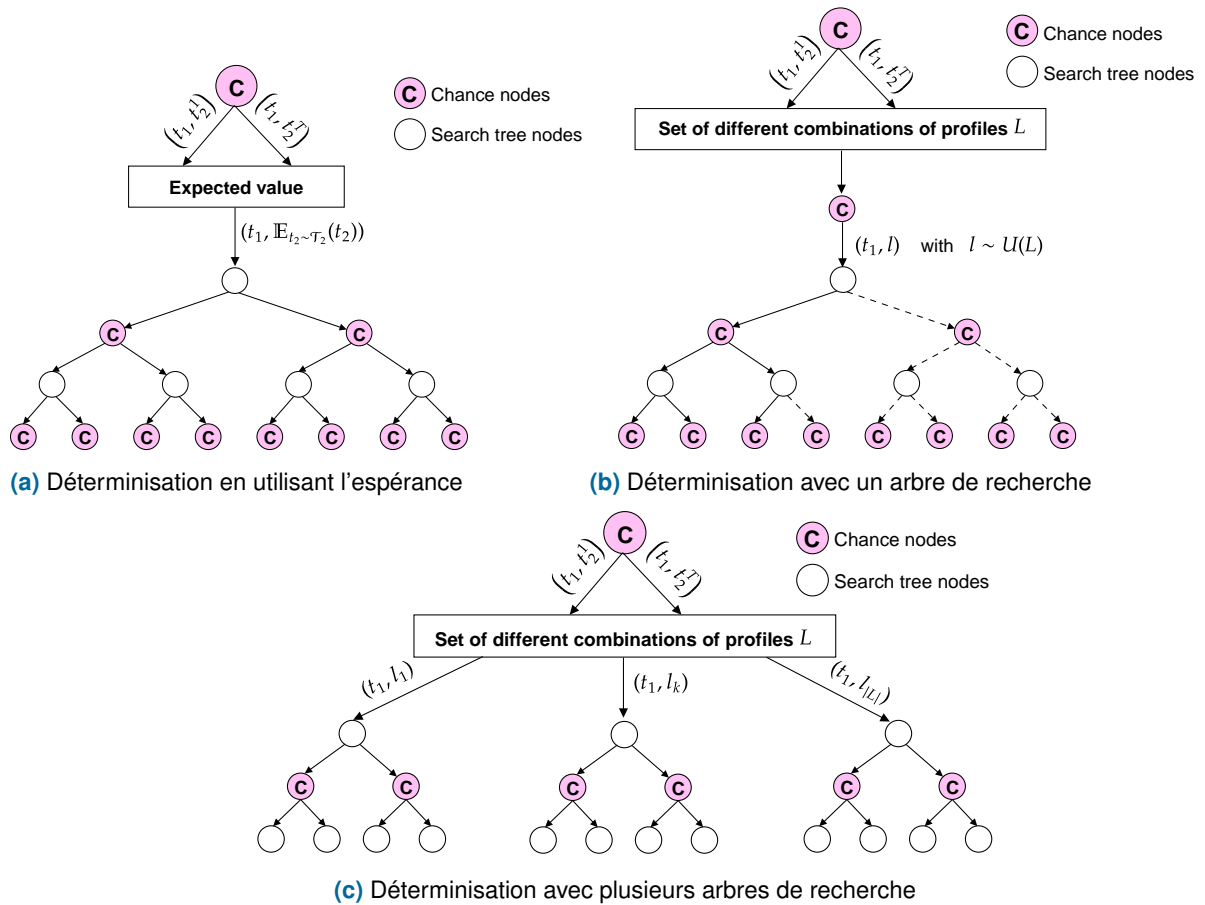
C

$(t_1, t_2^1)$ $(t_1, t_2^T)$

Expected value

$(t_1, \mathbb{E}_{t_2 \sim \mathcal{T}_2}(t_2))$

C C

C C C C C C C C

C Chance nodes

Search tree nodes

(a) Déterminisation en utilisant l'espérance

C

$(t_1, t_2^1)$ $(t_1, t_2^T)$

Set of different combinations of profiles $L$

C

$(t_1, l)$ with $l \sim U(L)$

C C

C C C C C C C C

C Chance nodes

Search tree nodes

(b) Déterminisation avec un arbre de recherche

C

$(t_1, t_2^1)$ $(t_1, t_2^T)$

Set of different combinations of profiles $L$

$(t_1, l_1)$ $(t_1, l_k)$ $(t_1, l_{|L|})$

C C C C C C

C Chance nodes

Search tree nodes

(c) Déterminisation avec plusieurs arbres de recherche